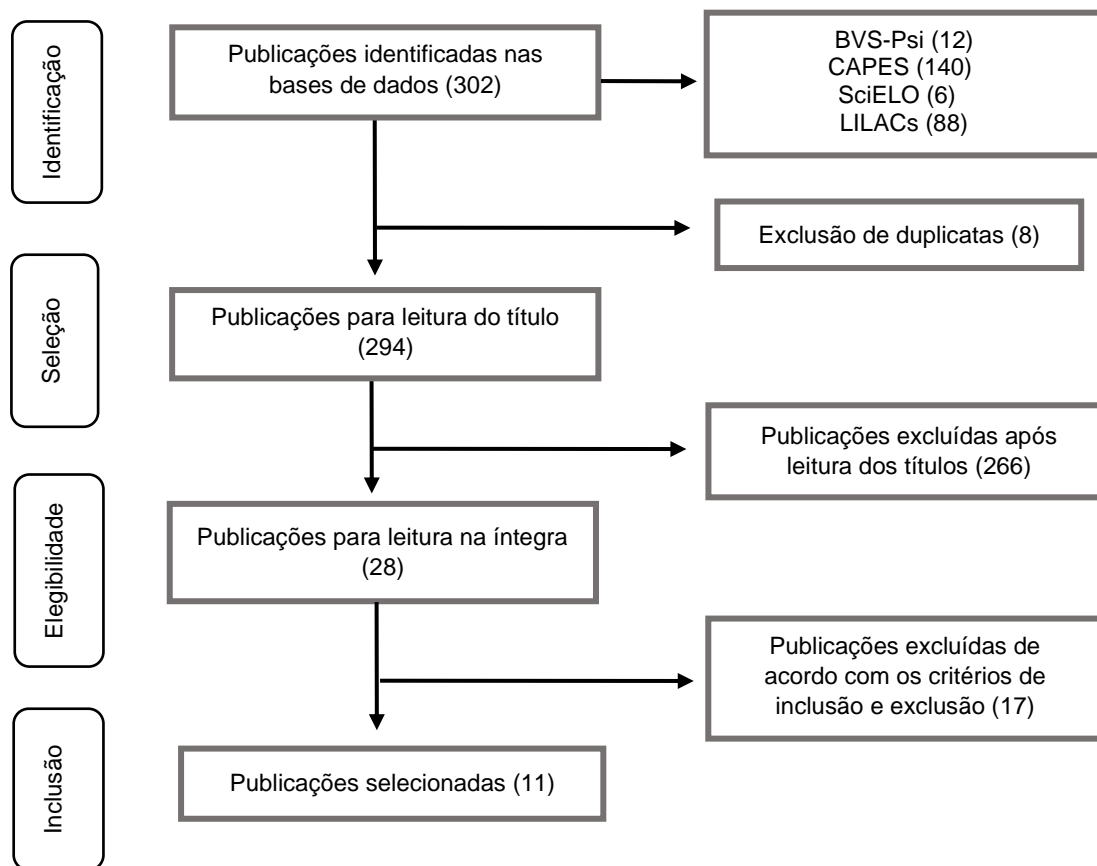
Identificação

Publicações identificadas nas bases de dados (302)

BVS-Psi (12)
CAPES (140)
SciELO (6)
LILACs (88)

Exclusão de duplicatas (8)

Seleção

Publicações para leitura do título (294)

Publicações excluídas após leitura dos títulos (266)

Elegibilidade

Publicações para leitura na íntegra (28)

Publicações excluídas de acordo com os critérios de inclusão e exclusão (17)

Inclusão

Publicações selecionadas (11)